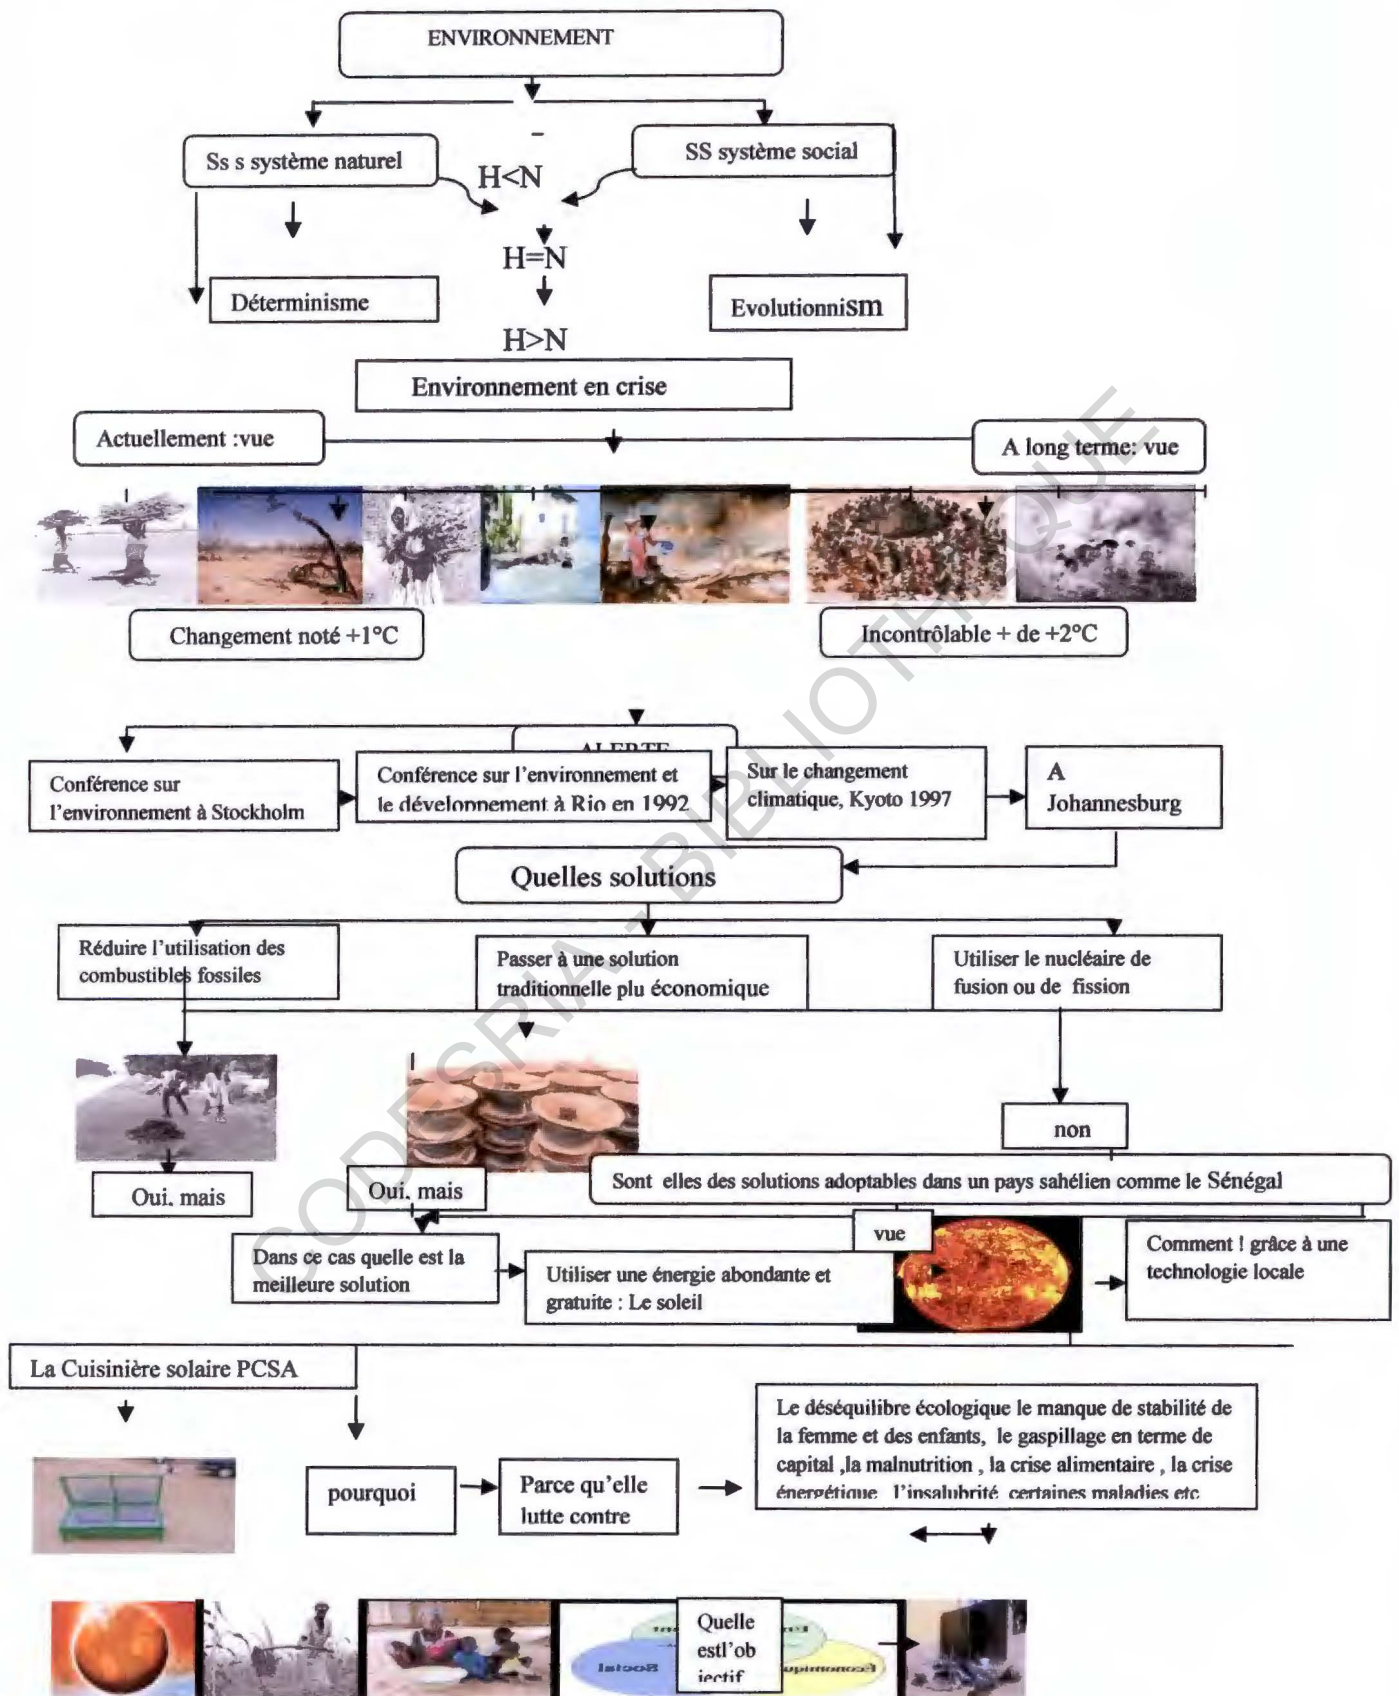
ENVIRONNEMENT

Ss s système naturel

SS système social

H<N

H=N

H>N

Déterminisme

Evolutionnism

Environnement en crise

Actuellement :vue

A long terme: vue

Changement noté +1°C

Incontrôlable + de +2°C

ALERTE

Conférence sur l'environnement à Stockholm

Conférence sur l'environnement et le développement à Rio en 1992

Sur le changement climatique, Kyoto 1997

A Johannesburg

Quelles solutions

Réduire l'utilisation des combustibles fossiles

Passer à une solution traditionnelle plu économique

Utiliser le nucléaire de fusion ou de fission

non

Oui, mais

Oui, mais

Sont elles des solutions adoptables dans un pays sahélien comme le Sénégal

vue

Dans ce cas quelle est la meilleure solution

Utiliser une énergie abondante et gratuite : Le soleil

Comment ! grâce à une technologie locale

La Cuisinière solaire PCSA

pourquoi

Parce qu'elle lutte contre

Le déséquilibre écologique le manque de stabilité de la femme et des enfants, le gaspillage en terme de capital ,la malnutrition , la crise alimentaire , la crise énergétique, l'insalubrité, certaines maladies etc

Social

Economique

Quelle estl'ob jectif

CODESRIA - BIBLIOTHEQUE